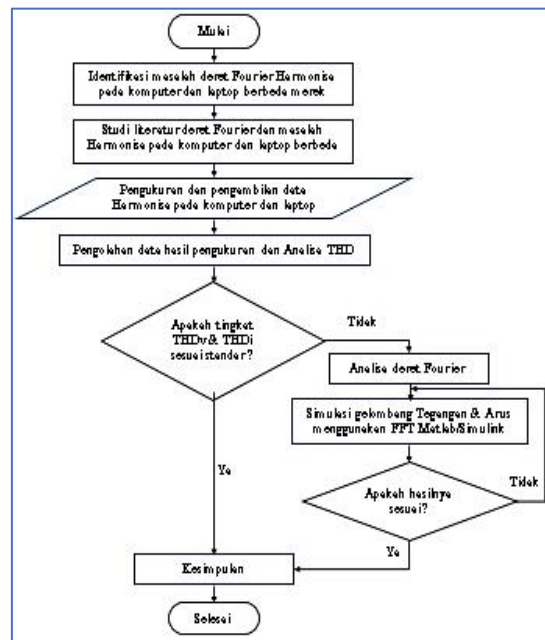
Mulai

Identifikasi masalah deret Fourier Harmonisa pada komputer dan laptop berbeda merek

Studi literatur deret Fourier dan masalah Harmonisa pada komputer dan laptop berbeda

Pengukuran dan pengambilan data Harmonisa pada komputer dan laptop

Pengolahan data hasil pengukuran dan Analisa THD

Apakah tingkat THDv & THDi sesuai standar?

Tidak

Analisa deret Fourier

Simulasi gelombang Tegangan & Arus menggunakan FFT Matlab/Simulink

Ya

Apakah hasilnya sesuai?

Tidak

Ya

Kesimpulan

Selesai